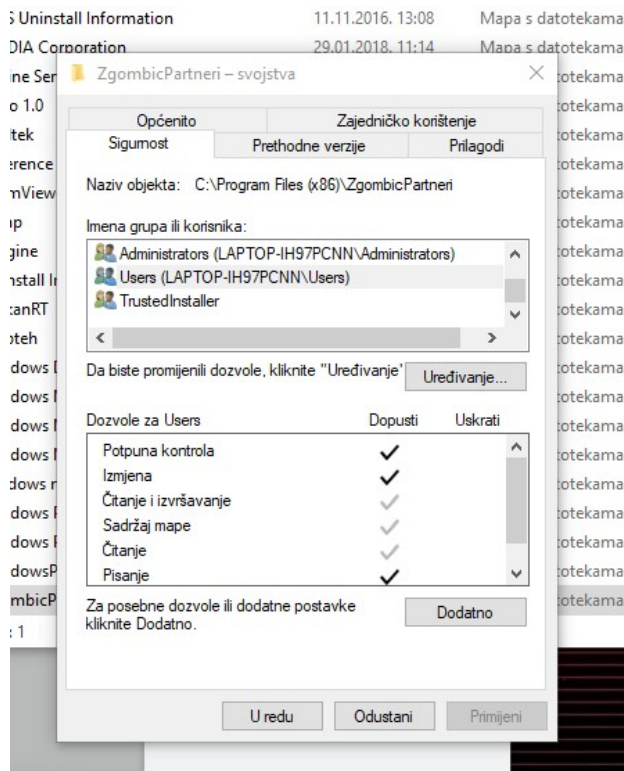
S Uninstall Information	11.11.2016. 13:08	Mapa s datotekama
DIA Corporation	29.01.2018. 11:14	Mapa s datotekama
ine Ser
o 1.0
tek
erence
nView
p
gine
nstall I
canRT
oteh
dows
dows
dows
dows
dows
dows
dows
dowsP
mbicP
: 1

otekama
otekama
otekama
otekama
otekama
otekama
otekama
otekama
otekama
otekama
otekama
otekama
otekama
otekama
otekama
otekama
otekama
otekama

ZgombicPartneri – svojstva

Općenito
Zajedničko korištenje
Sigurnost
Prethodne verzije
Prilagodi

Naziv objekta: C:\Program Files (x86)\ZgombicPartneri

Imena grupa ili korisnika:
Administrators (LAPTOP-IH97PCNN\Administrators)
Users (LAPTOP-IH97PCNN\Users)
TrustedInstaller

Da biste promijenili dozvole, kliknite "Uređivanje".
Uređivanje...

| Dozvole za Users | Dopusti | Uskrati |
|---|---|---|
| Potpuna kontrola | ✓ | |
| Izmjena | ✓ | |
| Čitanje i izvršavanje | ✓ | |
| Sadržaj mape | ✓ | |
| Čitanje | ✓ | |
| Pisanje | ✓ | |

Za posebne dozvole ili dodatne postavke kliknite Dodatno.
Dodatno

U redu
Odustani
Primijeni